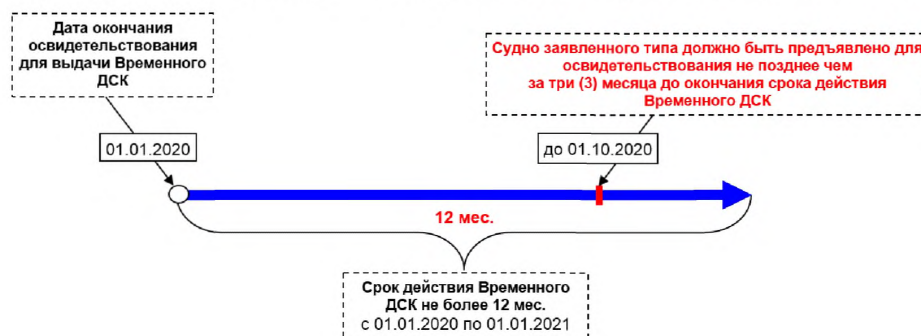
Дата окончания освидетельствования для выдачи Временного ДСК

Судно заявленного типа должно быть предъявлено для освидетельствования не позднее чем за три (3) месяца до окончания срока действия Временного ДСК

01.01.2020

до 01.10.2020

12 мес.

Срок действия Временного ДСК не более 12 мес. с 01.01.2020 по 01.01.2021